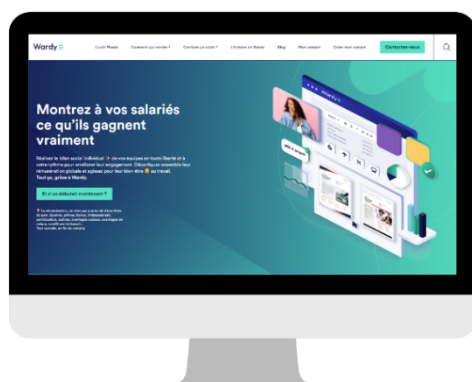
Wardy

Contactez-nous

Montrez à vos salariés ce qu'ils gagnent vraiment

Réalisez le bilan social individuel de vos équipes en toute liberté et à votre rythme pour améliorer leur engagement. Décortiquez ensemble leur rémunération globale et agissez pour leur bien-être au travail. Tout ça, grâce à Wardy.

Et si on débutait maintenant ?

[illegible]